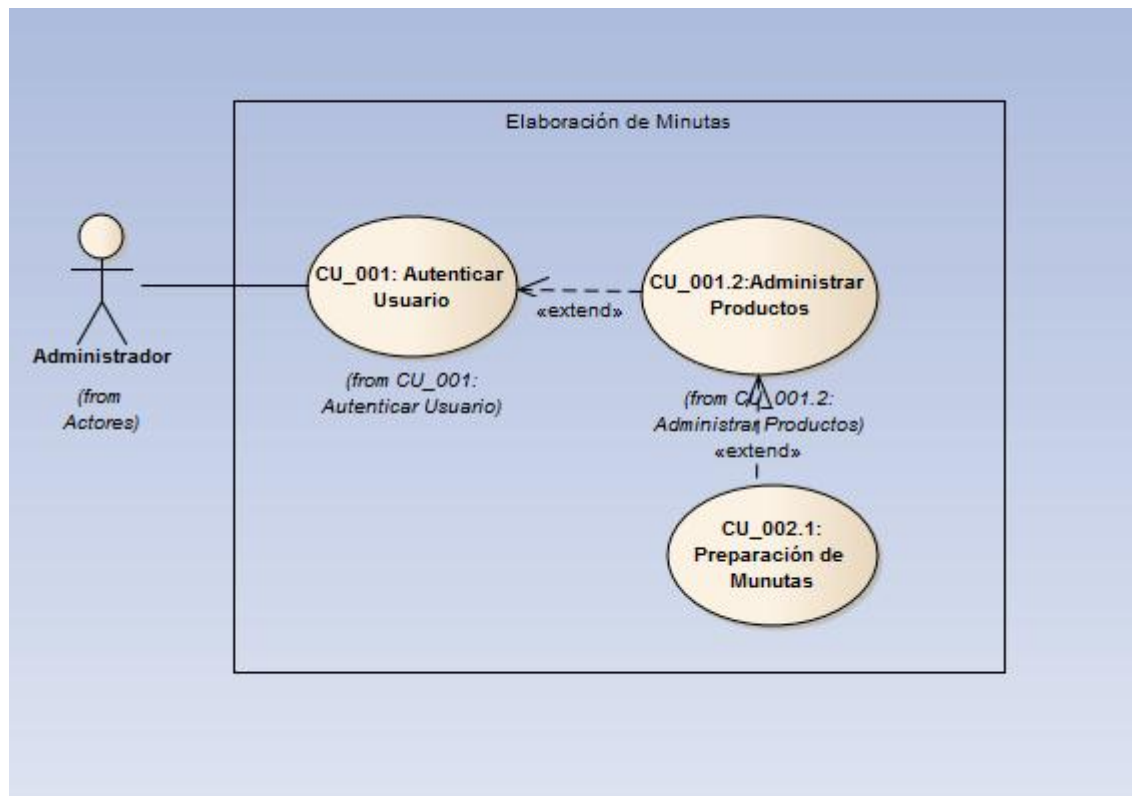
Elaboración de Minutas

Administrador

(from Actores)

CU_001: Autenticar Usuario

(from CU_001: Autenticar Usuario)

«extend»

CU_001.2:Administrar Productos

(from CU_001.2: Administrar Productos)

«extend»

CU_002.1: Preparación de Munutas